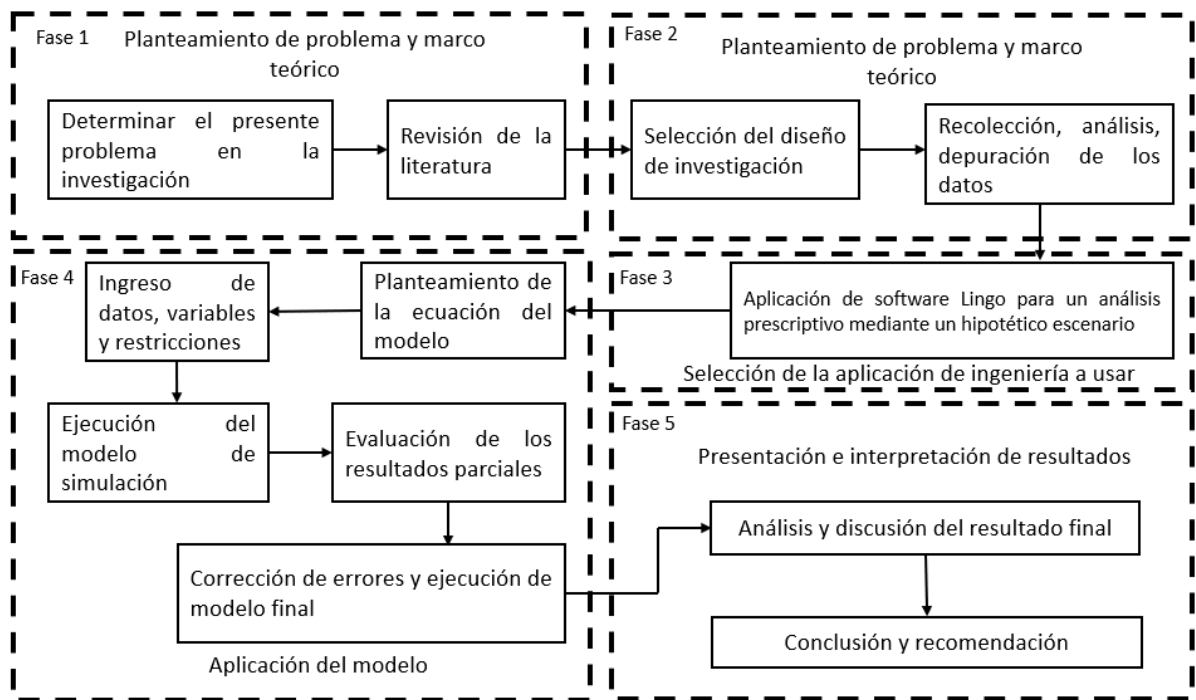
Fase 1
Planteamiento de problema y marco teórico

Determinar el presente problema en la investigación

Revisión de la literatura

Fase 2
Planteamiento de problema y marco teórico

Selección del diseño de investigación

Recolección, análisis, depuración de los datos

Fase 3

Aplicación de software Lingo para un análisis prescriptivo mediante un hipotético escenario

Selección de la aplicación de ingeniería a usar

Fase 4

Ingreso de datos, variables y restricciones

Planteamiento de la ecuación del modelo

Ejecución del modelo de simulación

Evaluación de los resultados parciales

Corrección de errores y ejecución de modelo final

Aplicación del modelo

Fase 5
Presentación e interpretación de resultados

Análisis y discusión del resultado final

Conclusión y recomendación